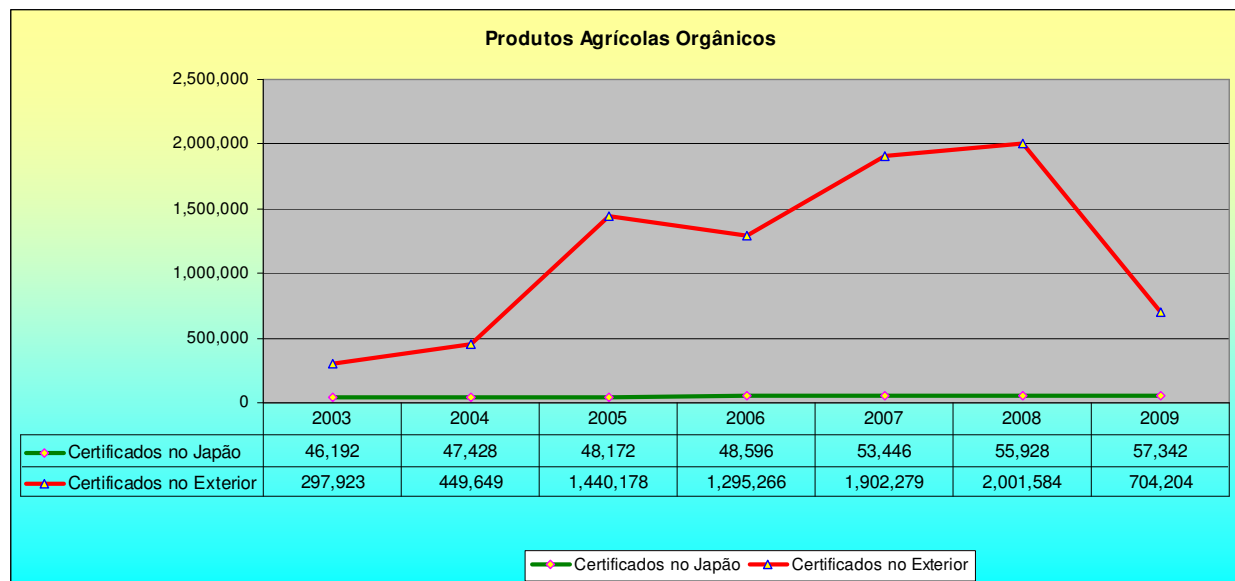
Produtos Agrícolas Orgânicos

2,500,000
2,000,000
1,500,000
1,000,000
500,000
0

| | 2003 | 2004 | 2005 | 2006 | 2007 | 2008 | 2009 |
|---|---|---|---|---|---|---|---|
| Certificados no Japão | 46,192 | 47,428 | 48,172 | 48,596 | 53,446 | 55,928 | 57,342 |
| Certificados no Exterior | 297,923 | 449,649 | 1,440,178 | 1,295,266 | 1,902,279 | 2,001,584 | 704,204 |

Certificados no Japão    Certificados no Exterior